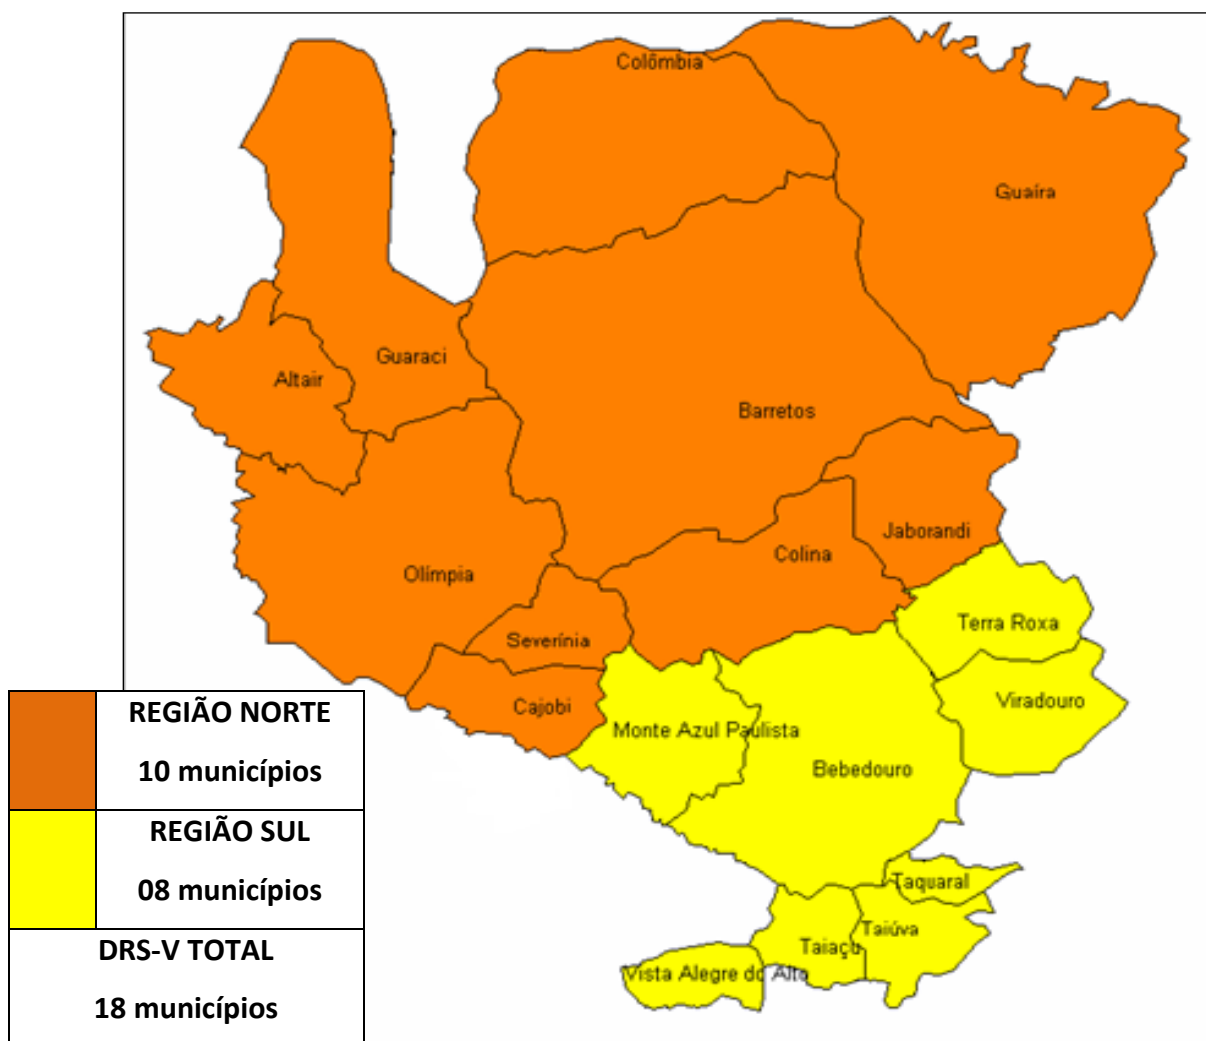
Colômbia

Guaíra

Guaraci

Altair

Barretos

Jaborandi

Colina

Olímpia

Severínia

Cajobi

Terra Roxa

Viradouro

Monte Azul Paulista

Bebedouro

Taquaral

Taiúva

Taiaçu

Vista Alegre do Alto

| | |
|---|---|
| | REGIÃO NORTE<br><br>10 municípios |
| | REGIÃO SUL<br><br>08 municípios |
| DRS-V TOTAL<br><br>18 municípios | |